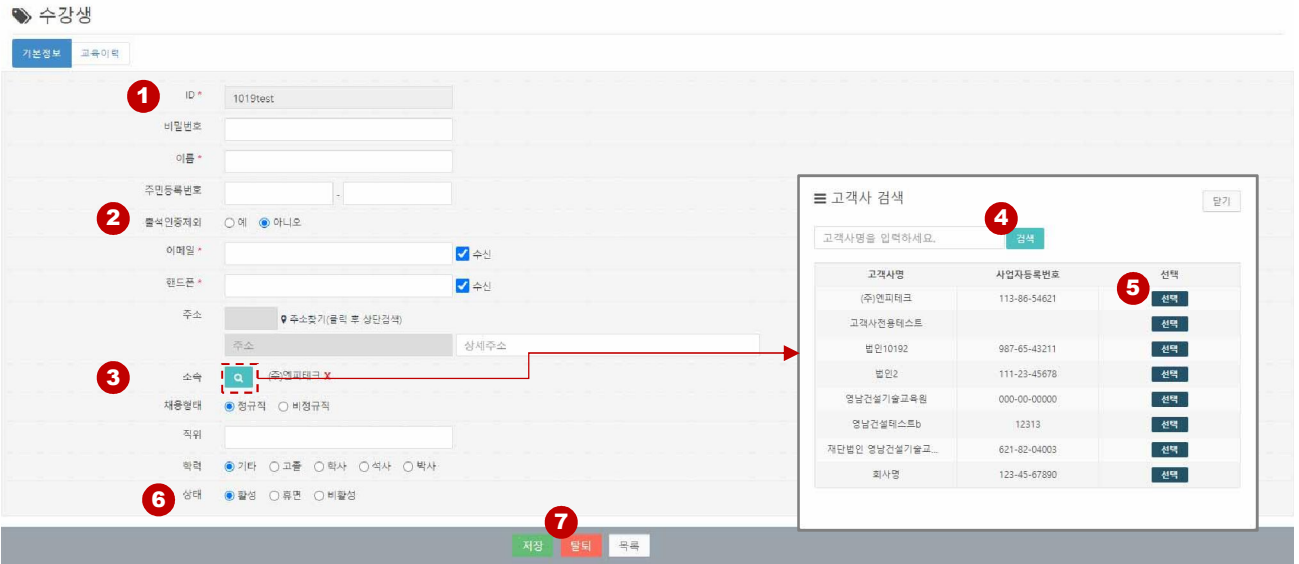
수강생

기본정보 교육이력

1 ID * 1019test

비밀번호

이름 *

주민등록번호 -

2 출석안중제외 ○ 예 ◉ 아니오

이메일 * ☑ 수신

핸드폰 * ☑ 수신

주소 주소찾기(클릭 후 상단검색)

주소 상세주소

3 소속 (주)엔피테크 X

채용형태 ◉ 정규직 ○ 비정규직

직위

학력 ◉ 기타 ○ 고졸 ○ 학사 ○ 석사 ○ 박사

6 상태 ◉ 활성 ○ 휴면 ○ 비활성

7 저장 탈퇴 목록

고객사 검색 닫기

4 고객사명을 입력하세요. 검색

| 고객사명 | 사업자등록번호 | 선택 |
|---|---|---|
| (주)엔피테크 | 113-86-54621 | 5 선택 |
| 고객사전용테스트 | | 선택 |
| 법인10192 | 987-65-43211 | 선택 |
| 법인2 | 111-23-45678 | 선택 |
| 영남건설기술교육원 | 000-00-00000 | 선택 |
| 영남건설테스트b | 12313 | 선택 |
| 재단법인 영남건설기술교... | 621-82-04003 | 선택 |
| 회사명 | 123-45-67890 | 선택 |